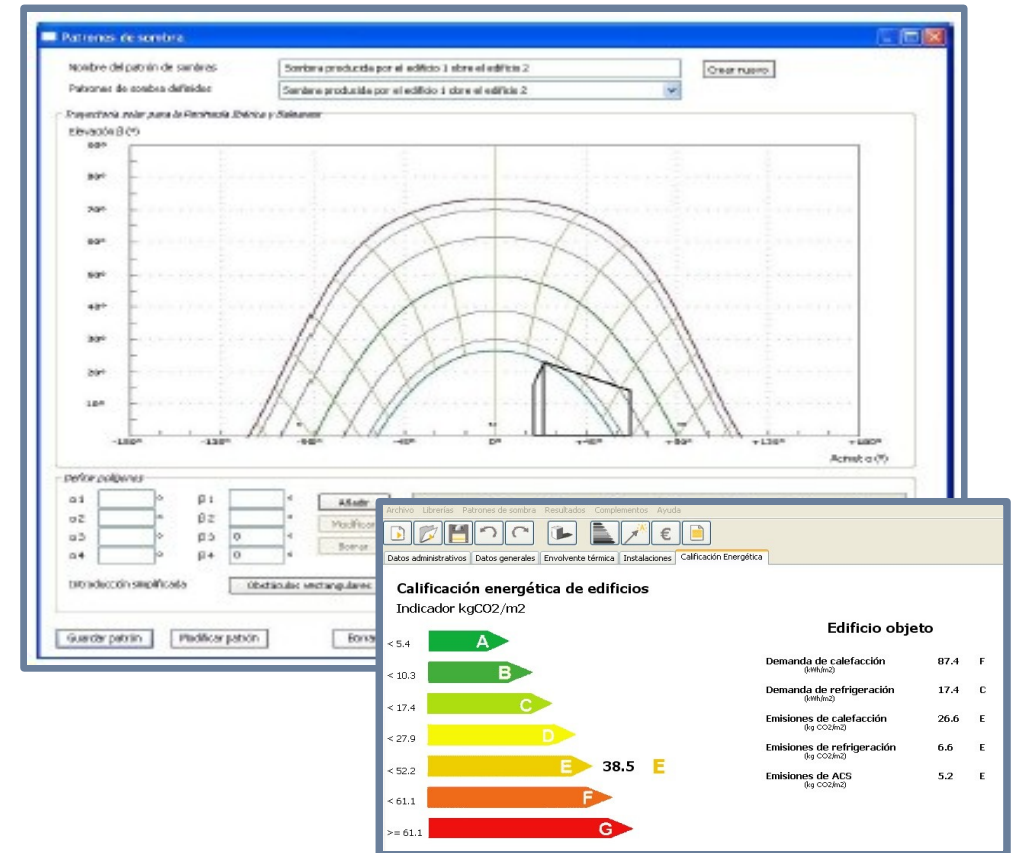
Patrones de sombra

Nombre del patrón de sombras
Sombra producida por el edificio 1 sobre el edificio 2
Crear nuevo

Patrones de sombra definidos
Sombra producida por el edificio 1 sobre el edificio 2

Trayectoria solar para la Península Ibérica y Baleares
Elevación β (º)

90º
80º
70º
60º
50º
40º
30º
20º
10º

-180º
-120º
-60º
-40º
0º
+40º
+60º
+120º
+180º

Acimut α (º)

Definir polígonos
α 1
α 2
α 3
α 4
β 1
β 2
β 3 0
β 4 0
Añadir
Modificar
Borrar

Introducción simplificada
Obstáculos rectangulares

Guardar patrón
Modificar patrón
Borra

Archivo Librerías Patrones de sombra Resultados Complementos Ayuda

Datos administrativos | Datos generales | Envolvente térmica | Instalaciones | Calificación Energética

Calificación energética de edificios
Indicador kgCO2/m2

< 5.4 A
< 10.3 B
< 17.4 C
< 27.9 D
< 52.2 E 38.5 E
< 61.1 F
>= 61.1 G

Edificio objeto

| | | |
|---|---|---|
| Demanda de calefacción (kWh/m2) | 87.4 | F |
| Demanda de refrigeración (kWh/m2) | 17.4 | C |
| Emisiones de calefacción (kg CO2/m2) | 26.6 | E |
| Emisiones de refrigeración (kg CO2/m2) | 6.6 | E |
| Emisiones de ACS (kg CO2/m2) | 5.2 | E |